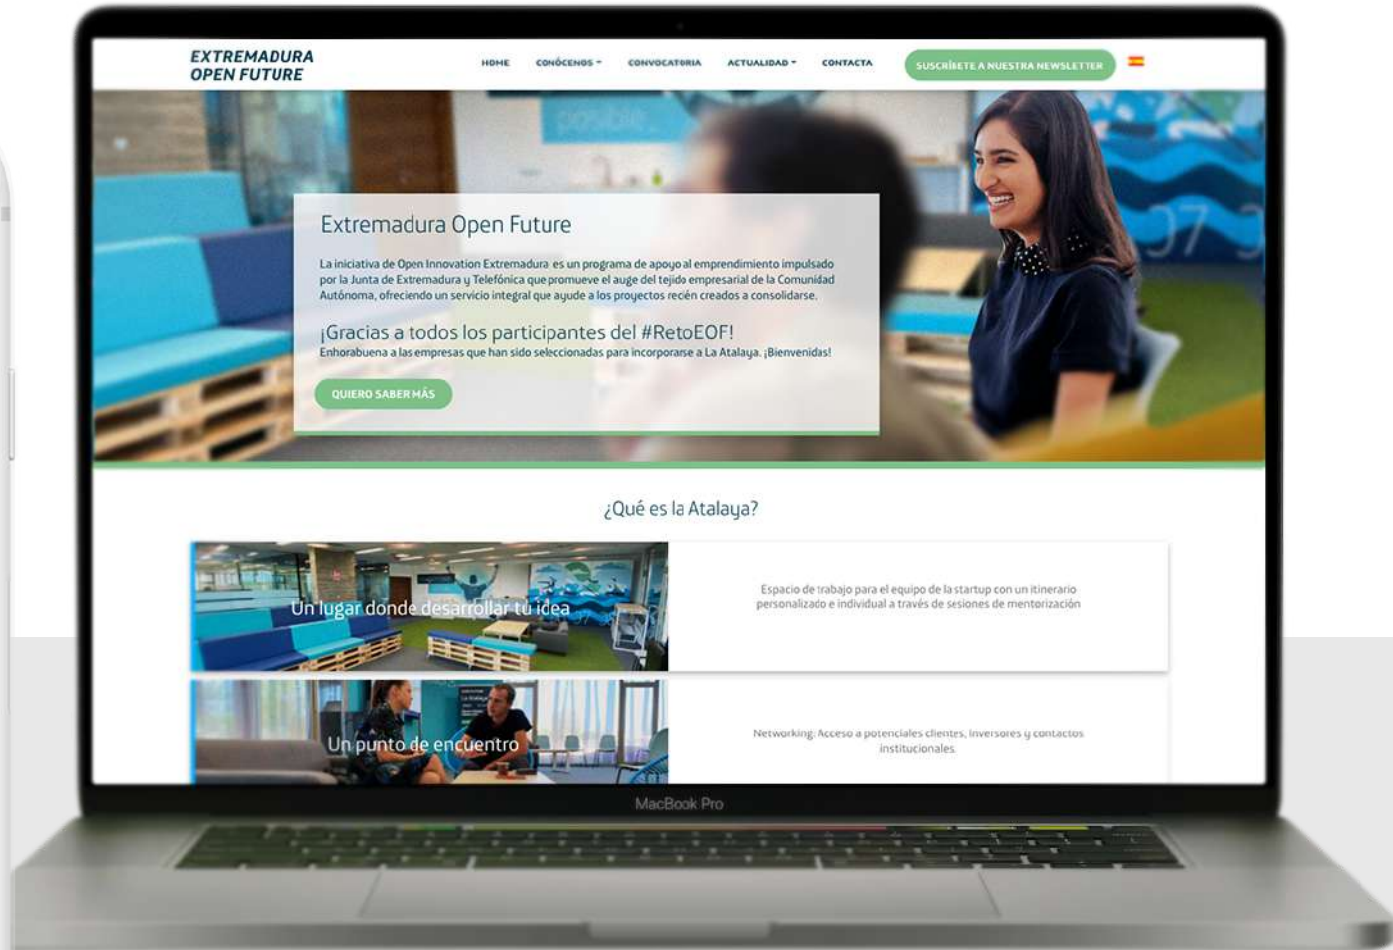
EXTREMADURA
OPEN FUTURE

HOME CONÓCENOS CONVOCATORIA ACTUALIDAD CONTACTA SUSCRÍBETE A NUESTRA NEWSLETTER

Extremadura Open Future

La iniciativa de Open Innovation Extremadura es un programa de apoyo al emprendimiento impulsado por la Junta de Extremadura y Telefónica que promueve el auge del tejido empresarial de la Comunidad Autónoma, ofreciendo un servicio integral que ayude a los proyectos recién creados a consolidarse.

¡Gracias a todos los participantes del #RetoEOF!
Enhorabuena a las empresas que han sido seleccionadas para incorporarse a La Atalaya. ¡Bienvenidas!

QUIERO SABER MÁS

¿Qué es la Atalaya?

Un lugar donde desarrollar tu idea

Espacio de trabajo para el equipo de la startup con un itinerario personalizado e individual a través de sesiones de mentorización

Un punto de encuentro

Networking: Acceso a potenciales clientes, inversores y contactos institucionales

MacBook Pro